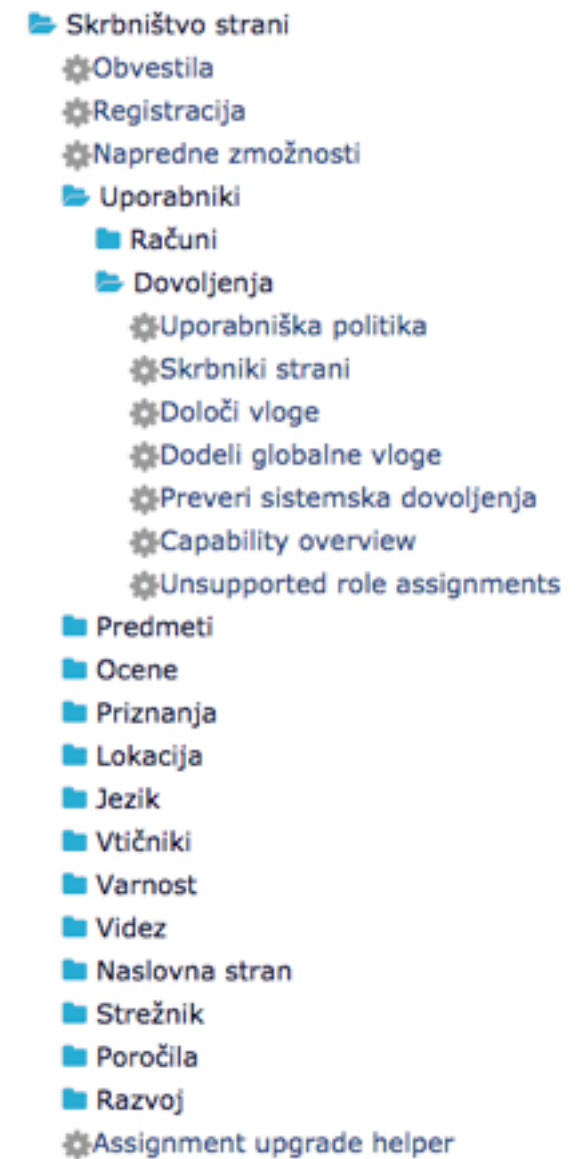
Skrbništvo strani
Obvestila
Registracija
Napredne zmožnosti
Uporabniki
Računi
Dovoljenja
Uporabniška politika
Skrbniki strani
Določi vloge
Dodeli globalne vloge
Preveri sistemska dovoljenja
Capability overview
Unsupported role assignments
Predmeti
Ocene
Priznanja
Lokacija
Jezik
Vtičniki
Varnost
Videz
Naslovna stran
Strežnik
Poročila
Razvoj
Assignment upgrade helper